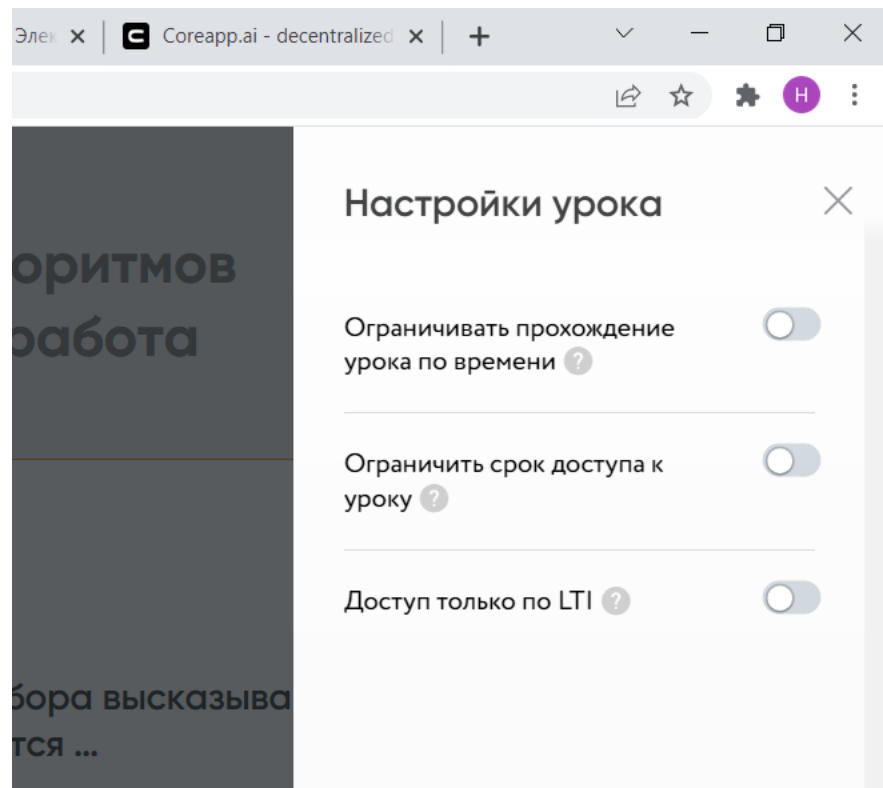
Элек ×
Coreapp.ai - decentralized ×
+
H

оритмов
работа

бора высказыва
тся ...

Настройки урока

Ограничивать прохождение урока по времени ?

Ограничить срок доступа к уроку ?

Доступ только по LTI ?